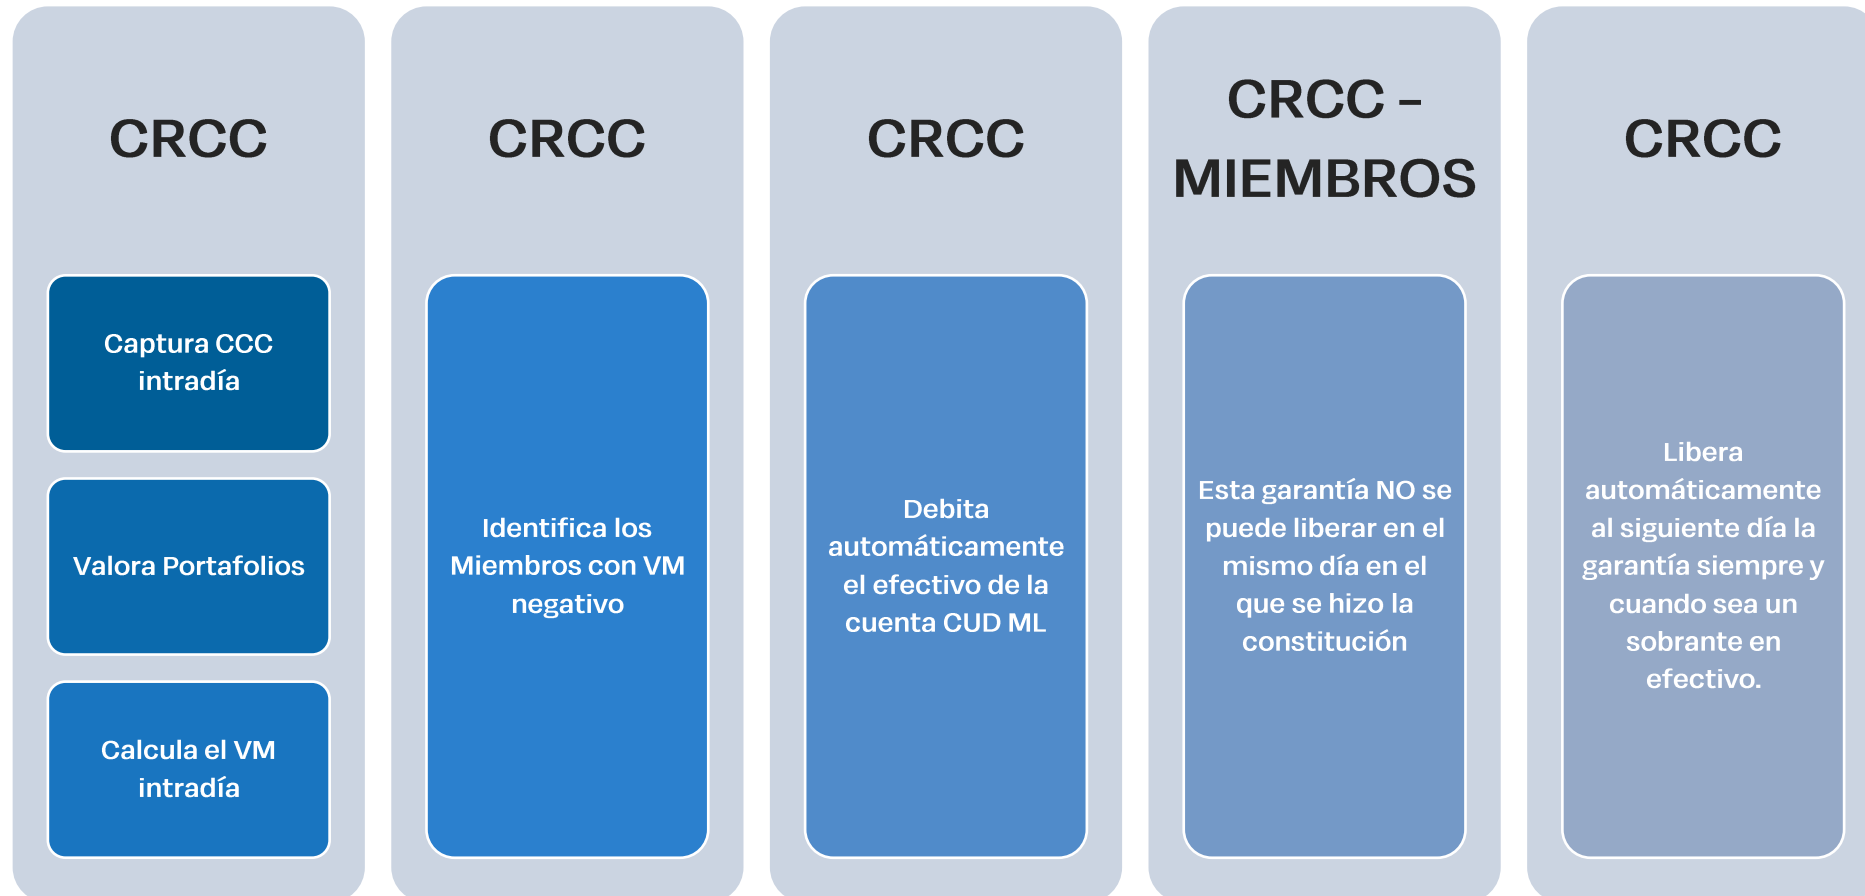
CRCC

Captura CCC intradía

Valora Portafolios

Calcula el VM intradía

CRCC

Identifica los Miembros con VM negativo

CRCC

Debita automáticamente el efectivo de la cuenta CUD ML

CRCC – MIEMBROS

Esta garantía NO se puede liberar en el mismo día en el que se hizo la constitución

CRCC

Libera automáticamente al siguiente día la garantía siempre y cuando sea un sobrante en efectivo.